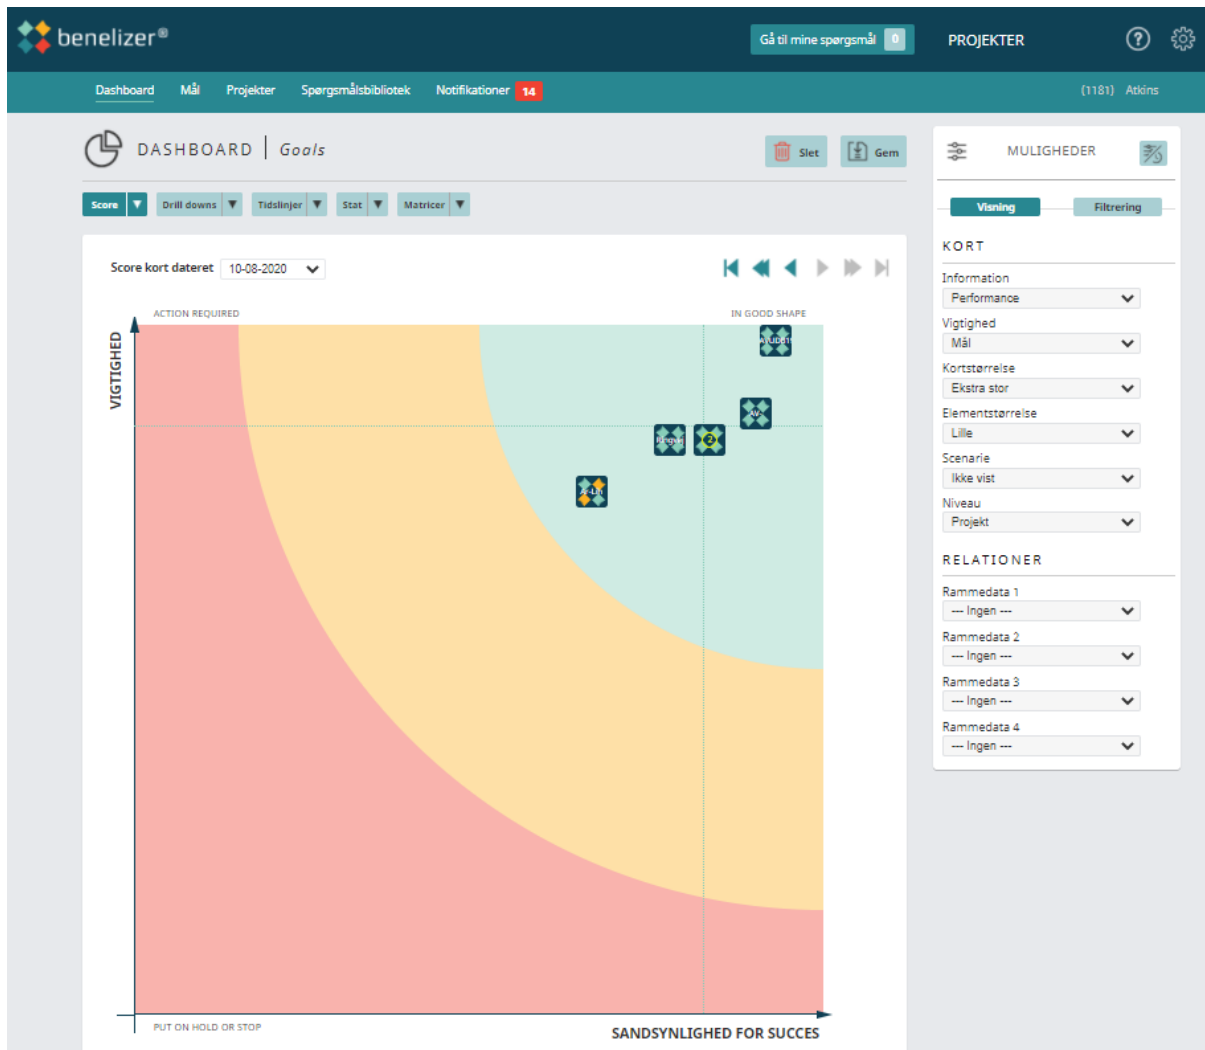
benelizer®

Gå til mine spørgsmål 0

PROJEKTER

Dashboard Mål Projekter Spørgsmålsbibliotek Notifikationer 14

(1181) Atkins

DASHBOARD Gools

Slet Gem

Score Drill downs Tidslinjer Stat Matricer

Score kort dateret 10-08-2020

ACTION REQUIRED

IN GOOD SHAPE

VIGTIGHED

AYUDB1

AV

Kingvei

2

A-Lin

PUT ON HOLD OR STOP

SANDSYNLIGHED FOR SUCCES

MULIGHEDER

Visning Filtrering

KORT

Information
Performance

Vigtighed
Mål

Kortstørrelse
Ekstra stor

Elementstørrelse
Lille

Scenarie
Ikke vist

Niveau
Projekt

RELATIONER

Rammedata 1
--- Ingen ---

Rammedata 2
--- Ingen ---

Rammedata 3
--- Ingen ---

Rammedata 4
--- Ingen ---